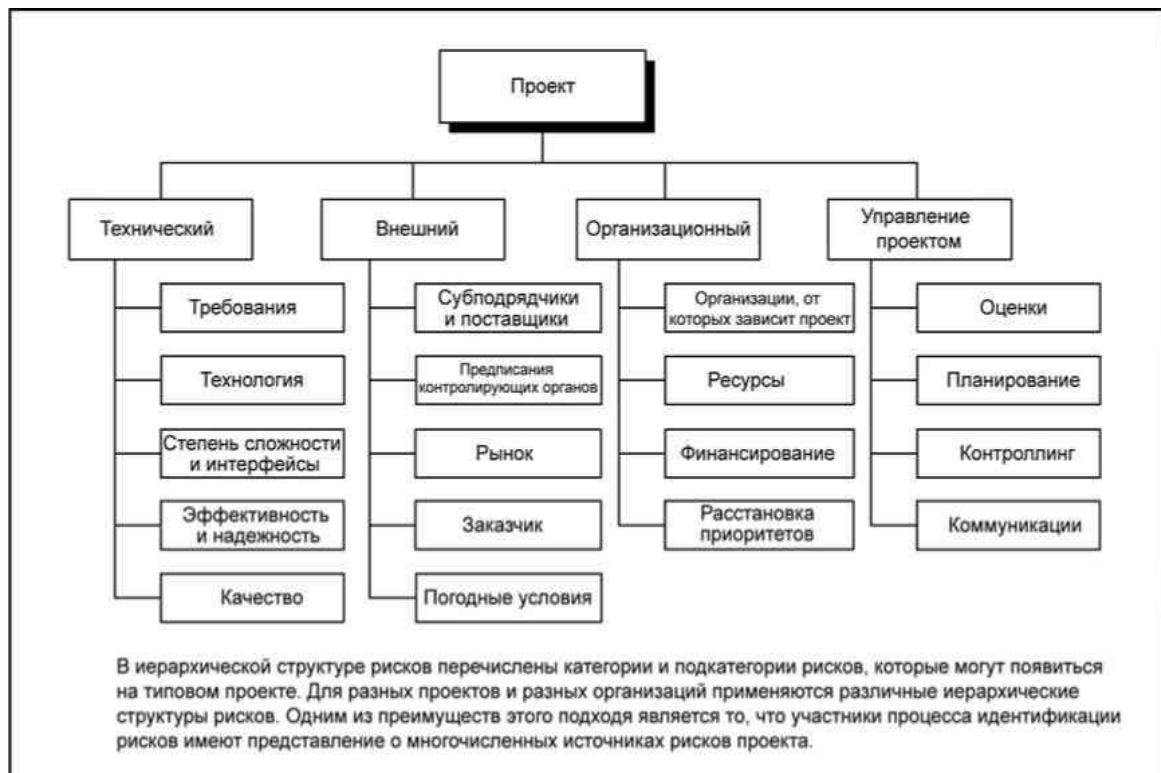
Проект

Технический

Требования

Технология

Степень сложности и интерфейсы

Эффективность и надежность

Качество

Внешний

Субподрядчики и поставщики

Предписания контролирующих органов

Рынок

Заказчик

Погодные условия

Организационный

Организации, от которых зависит проект

Ресурсы

Финансирование

Расстановка приоритетов

Управление проектом

Оценки

Планирование

Контроллинг

Коммуникации

В иерархической структуре рисков перечислены категории и подкатегории рисков, которые могут появиться на типовом проекте. Для разных проектов и разных организаций применяются различные иерархические структуры рисков. Одним из преимуществ этого подходя является то, что участники процесса идентификации рисков имеют представление о многочисленных источниках рисков проекта.